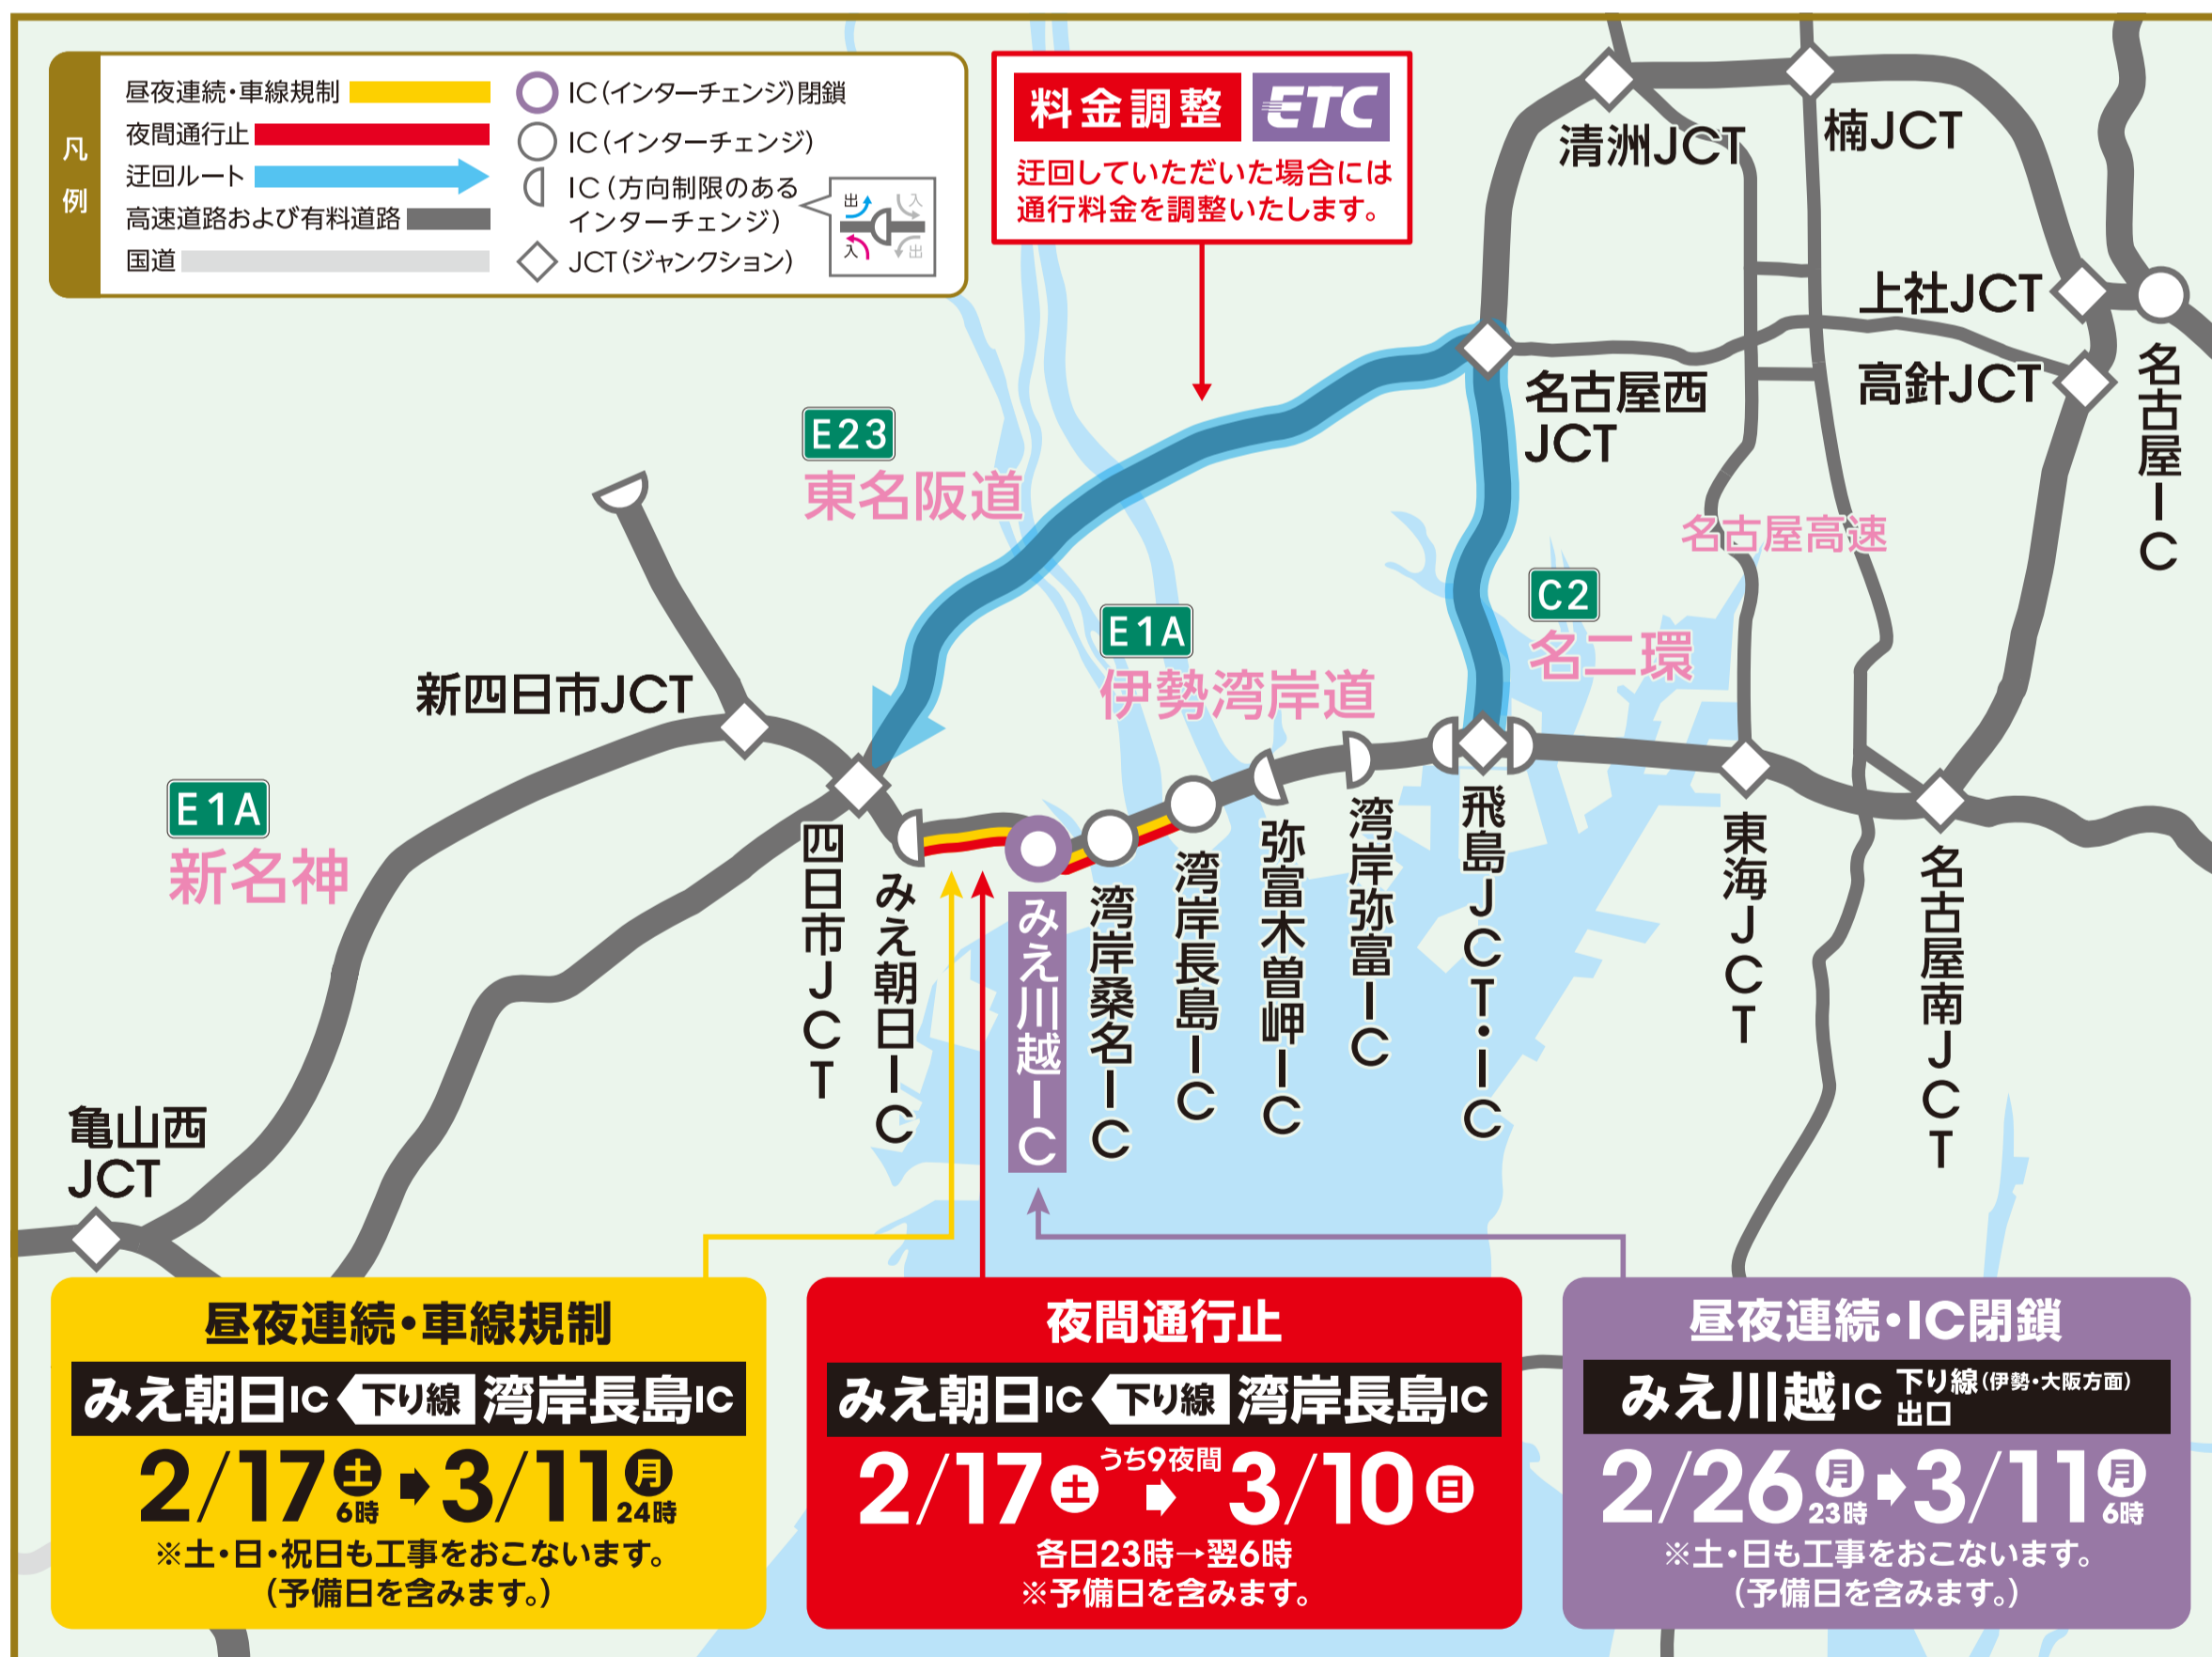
凡例
昼夜連続・車線規制
夜間通行止
迂回ルート
高速道路および有料道路
国道
IC(インターチェンジ)閉鎖
IC(インターチェンジ)
IC(方向制限のあるインターチェンジ)
出 入 入 出
JCT(ジャンクション)

料金調整 ETC
迂回していただいた場合には通行料金を調整いたします。

清洲JCT
楠JCT
上社JCT
高針JCT
名古屋IC
名古屋西JCT
E23
東名阪道
名古屋高速
C2
名二環
E1A
伊勢湾岸道
新四日市JCT
E1A
新名神
四日市JCT
みえ朝日IC
みえ川越IC
湾岸桑名IC
湾岸長島IC
弥富木曽岬IC
湾岸弥富IC
飛島JCT・IC
東海JCT
名古屋南JCT
亀山西JCT

昼夜連続・車線規制
みえ朝日IC 下り線 湾岸長島IC
2/17(土) 6時 → 3/11(月) 24時
※土・日・祝日も工事をおこないます。
(予備日を含みます。)

夜間通行止
みえ朝日IC 下り線 湾岸長島IC
2/17(土) うち9夜間 → 3/10(日)
各日23時→翌6時
※予備日を含みます。

昼夜連続・IC閉鎖
みえ川越IC 下り線(伊勢・大阪方面)出口
2/26(月) 23時 → 3/11(月) 6時
※土・日も工事をおこないます。
(予備日を含みます。)